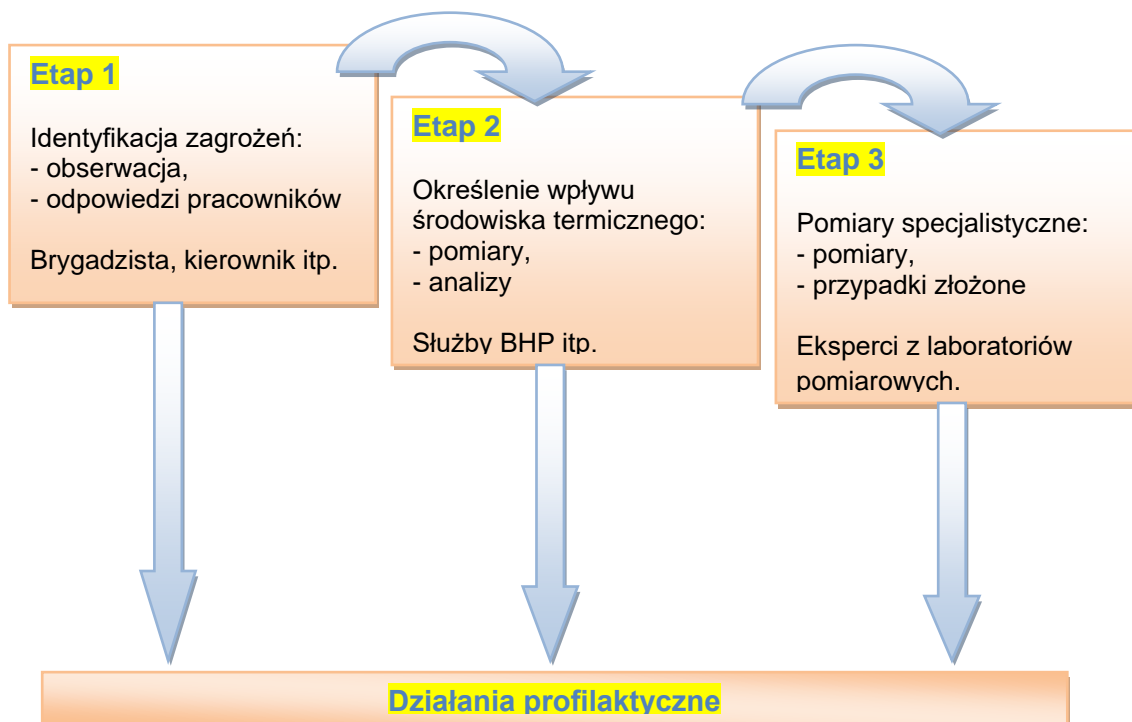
Etap 1

Identyfikacja zagrożeń:
- obserwacja,
- odpowiedzi pracowników

Brygadzista, kierownik itp.

Etap 2

Określenie wpływu środowiska termicznego:
- pomiary,
- analizy

Służby BHP itp.

Etap 3

Pomiary specjalistyczne:
- pomiary,
- przypadki złożone

Eksperci z laboratoriów pomiarowych.

Działania profilaktyczne